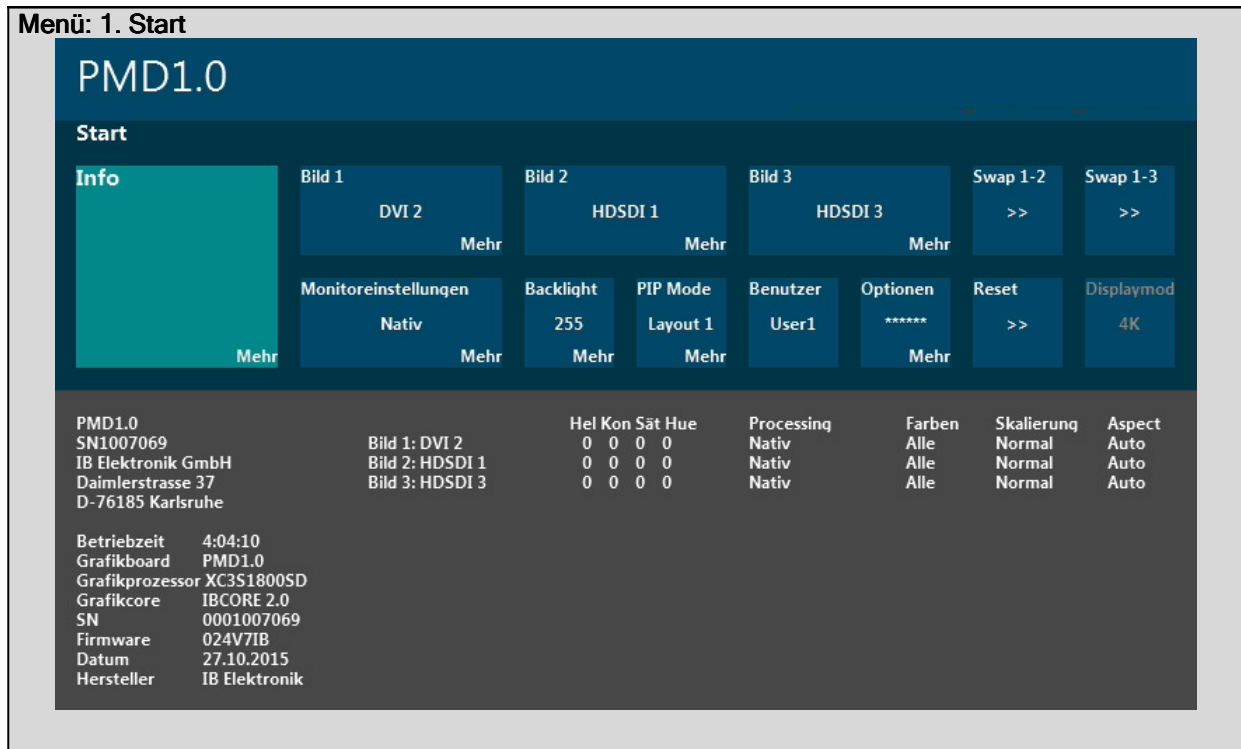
Menü: 1. Start

PMD1.0

Start

Info

Mehr

Bild 1
DVI 2
Mehr

Bild 2
HDSDI 1
Mehr

Bild 3
HDSDI 3
Mehr

Swap 1-2
>>

Swap 1-3
>>

Monitoreinstellungen
Nativ
Mehr

Backlight
255
Mehr

PIP Mode
Layout 1
Mehr

Benutzer
User1

Optionen
******
Mehr

Reset
>>

Displaymod
4K

PMD1.0
SN1007069
IB Elektronik GmbH
Daimlerstrasse 37
D-76185 Karlsruhe

| | Hel | Kon | Sät | Hue | Processing | Farben | Skalierung | Aspect |
|---|---|---|---|---|---|---|---|---|
| Bild 1: DVI 2 | 0 | 0 | 0 | 0 | Nativ | Alle | Normal | Auto |
| Bild 2: HDSDI 1 | 0 | 0 | 0 | 0 | Nativ | Alle | Normal | Auto |
| Bild 3: HDSDI 3 | 0 | 0 | 0 | 0 | Nativ | Alle | Normal | Auto |

Betriebzeit 4:04:10
Grafikboard PMD1.0
Grafikprozessor XC3S1800SD
Grafikcore IBCORE 2.0
SN 0001007069
Firmware 024V7IB
Datum 27.10.2015
Hersteller IB Elektronik